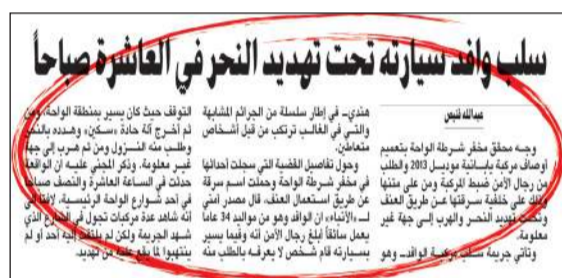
سلب وافد سيارته تحت تهديد النحر في العاشرة صباحاً

عبدالله قنيص

وجه محقق مخفر شرطة الواحة بتعميم أوصاف مركبة باكستانية موديل 2013 والطلب من رجال الأمن ضبط المركبة ومن على متنها وذلك على خلفية سرقتها عن طريق العنف وتحت تهديد النحر والهرب إلى جهة غير معلومة.

وتأتي جريمة سلب مركبة الوافد وهو هندي- في إطار سلسلة من الجرائم المشابهة والتي في الغالب ترتكب من قبل أشخاص متعاطين.

وحول تفاصيل القضية التي سجلت أحداثها في مخفر شرطة الواحة وحملت اسم سرقة عن طريق استعمال العنف، قال مصدر أمني لـ«الأنباء» إن الوافد وهو من مواليد 34 عاماً يعمل سائقاً أبلغ رجال الأمن أنه وفيما يسير بسيارته قام شخص لا يعرفه بالطلب منه

التوقف حيث كان يسير بمنطقة الواحة، ومن ثم أخرج أنه حادة «سكين» وهدده بالنحر وطلب منه النزول ومن ثم هرب إلى جهة غير معلومة، وذكر المجني عليه أن الواقعة حدثت في الساعة العاشرة والنصف صباحاً في أحد شوارع الواحة الرئيسية، لافتاً إلى أنه شاهد عدة مركبات تجول في الشارع الذي شهد الجريمة ولكن لم يلتفت أحد له أو لم ينتبهوا لما وقع عليه من تهديد.